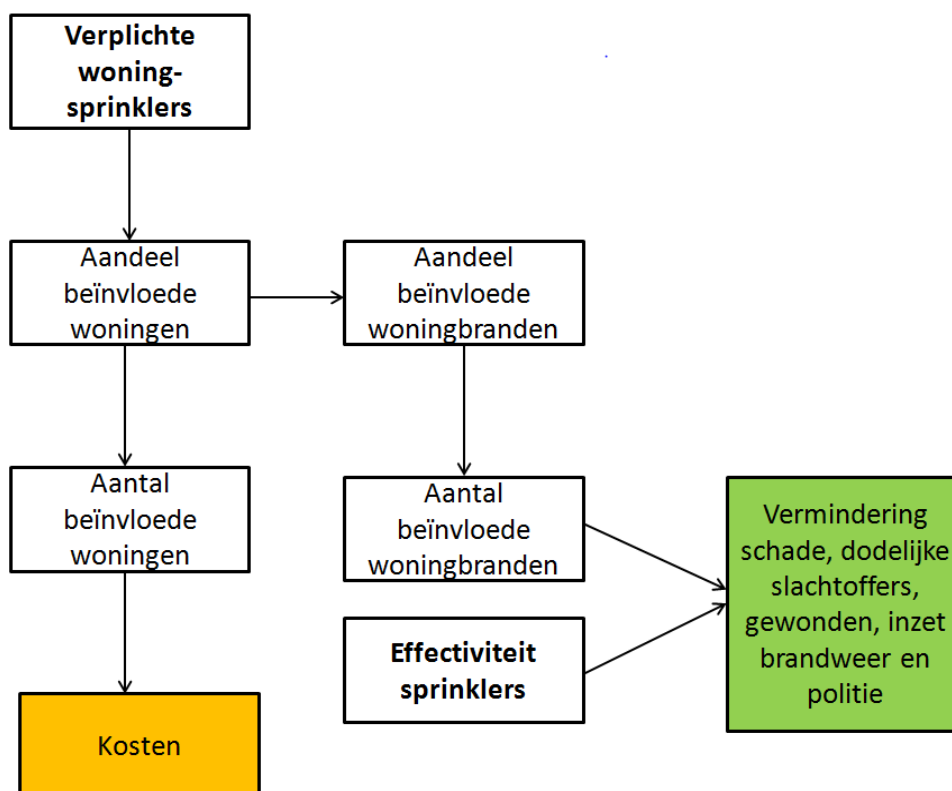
Verplichte woningsprinklers

Aandeel beïnvloede woningen

Aandeel beïnvloede woningbranden

Aantal beïnvloede woningen

Aantal beïnvloede woningbranden

Vermindering schade, dodelijke slachtoffers, gewonden, inzet brandweer en politie

Effectiviteit sprinklers

Kosten